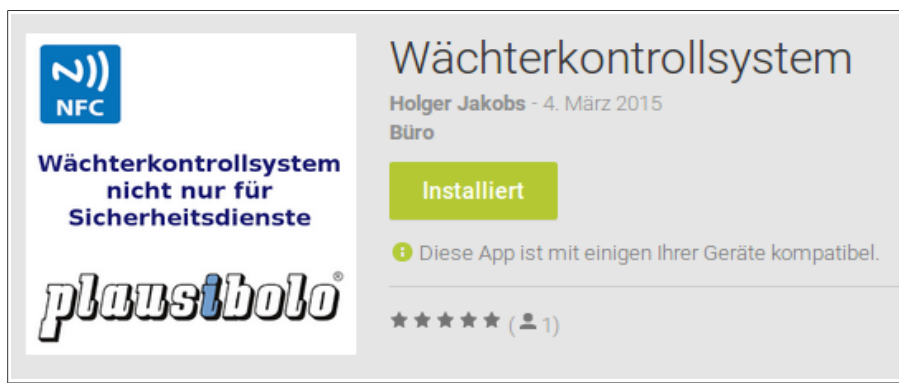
NFC

Wächterkontrollsystem nicht nur für Sicherheitsdienste

plausibolo®

Wächterkontrollsystem

Holger Jakobs - 4. März 2015

Büro

Installiert

Diese App ist mit einigen Ihrer Geräte kompatibel.

★★★★★ (1)